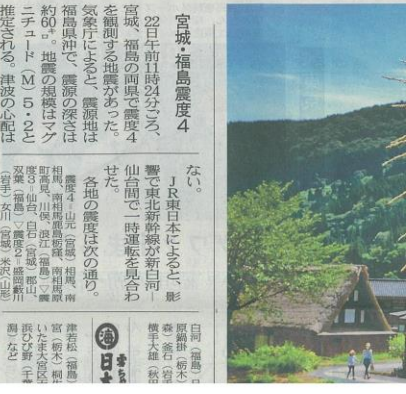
宮城・福島震度4

22日午前11時24分ごろ、宮城、福島の両県で震度4を観測する地震があった。気象庁によると、震源地は福島県沖で、震源の深さは約60㌔。地震の規模はマグニチュード(M)5・2と推定される。津波の心配はない。

JR東日本によると、影響で東北新幹線が新白河―仙台間で一時運転を見合わせた。

各地の震度は次の通り。

震度4=山元(宮城)相馬、南相馬、楢葉、南相馬原町、浪江(福島)▽震度3=仙台、白石(宮城)郡山、双葉(福島)▽震度2=盛岡、一関(岩手)女川(宮城)米沢(山形)

自河(福島)原鍋(栃木)森、釜石(岩手)横手大館(秋田)

津若松(福島)宮(栃木)同いた(埼玉)浜びわ野(千葉)県(など)

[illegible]日本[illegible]